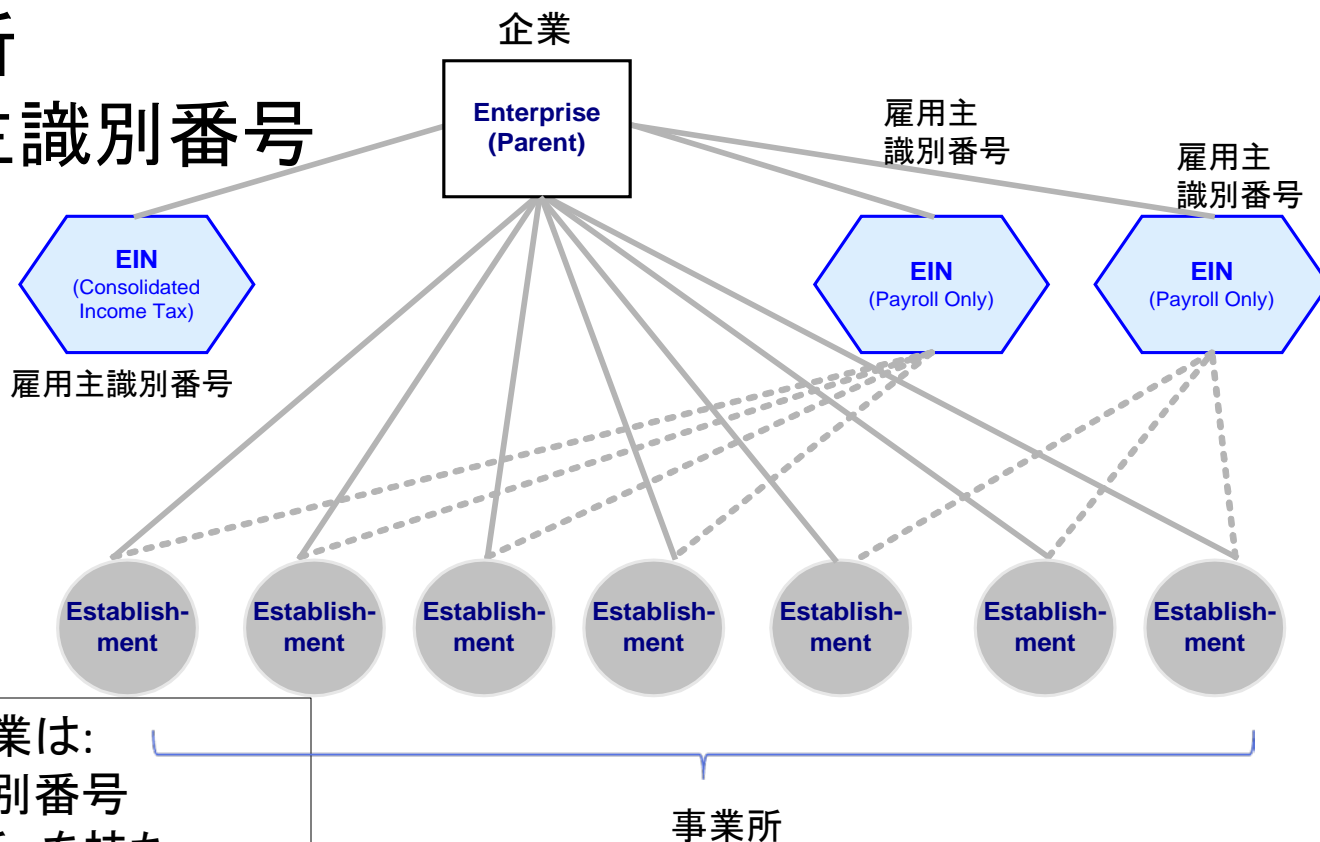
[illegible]所
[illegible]主識別番号

企業

Enterprise (Parent)

雇用主識別番号

雇用主識別番号

EIN (Consolidated Income Tax)

雇用主識別番号

EIN (Payroll Only)

EIN (Payroll Only)

Establishment

Establishment

Establishment

Establishment

Establishment

Establishment

Establishment

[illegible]業は:
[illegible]別番号
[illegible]

事業所